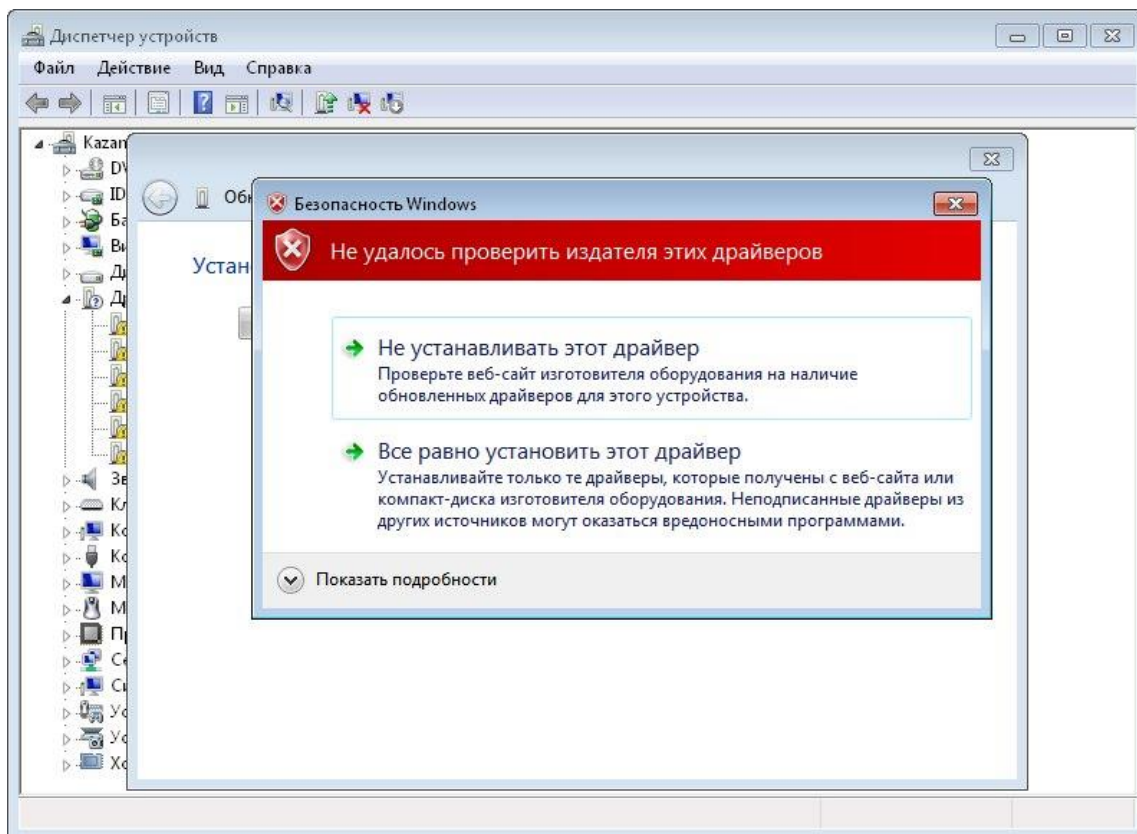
Диспетчер устройств

Файл Действие Вид Справка

Kazan
DV
ID
Ба
Ви
Ди
Дн
Зв
Кл
Ко
Ко
М
М
Пр
Се
Си
Ус
Ус
Хо

Об

Устан

Безопасность Windows

Не удалось проверить издателя этих драйверов

Не устанавливать этот драйвер
Проверьте веб-сайт изготовителя оборудования на наличие обновленных драйверов для этого устройства.

Все равно установить этот драйвер
Устанавливайте только те драйверы, которые получены с веб-сайта или компакт-диска изготовителя оборудования. Неподписанные драйверы из других источников могут оказаться вредоносными программами.

Показать подробности